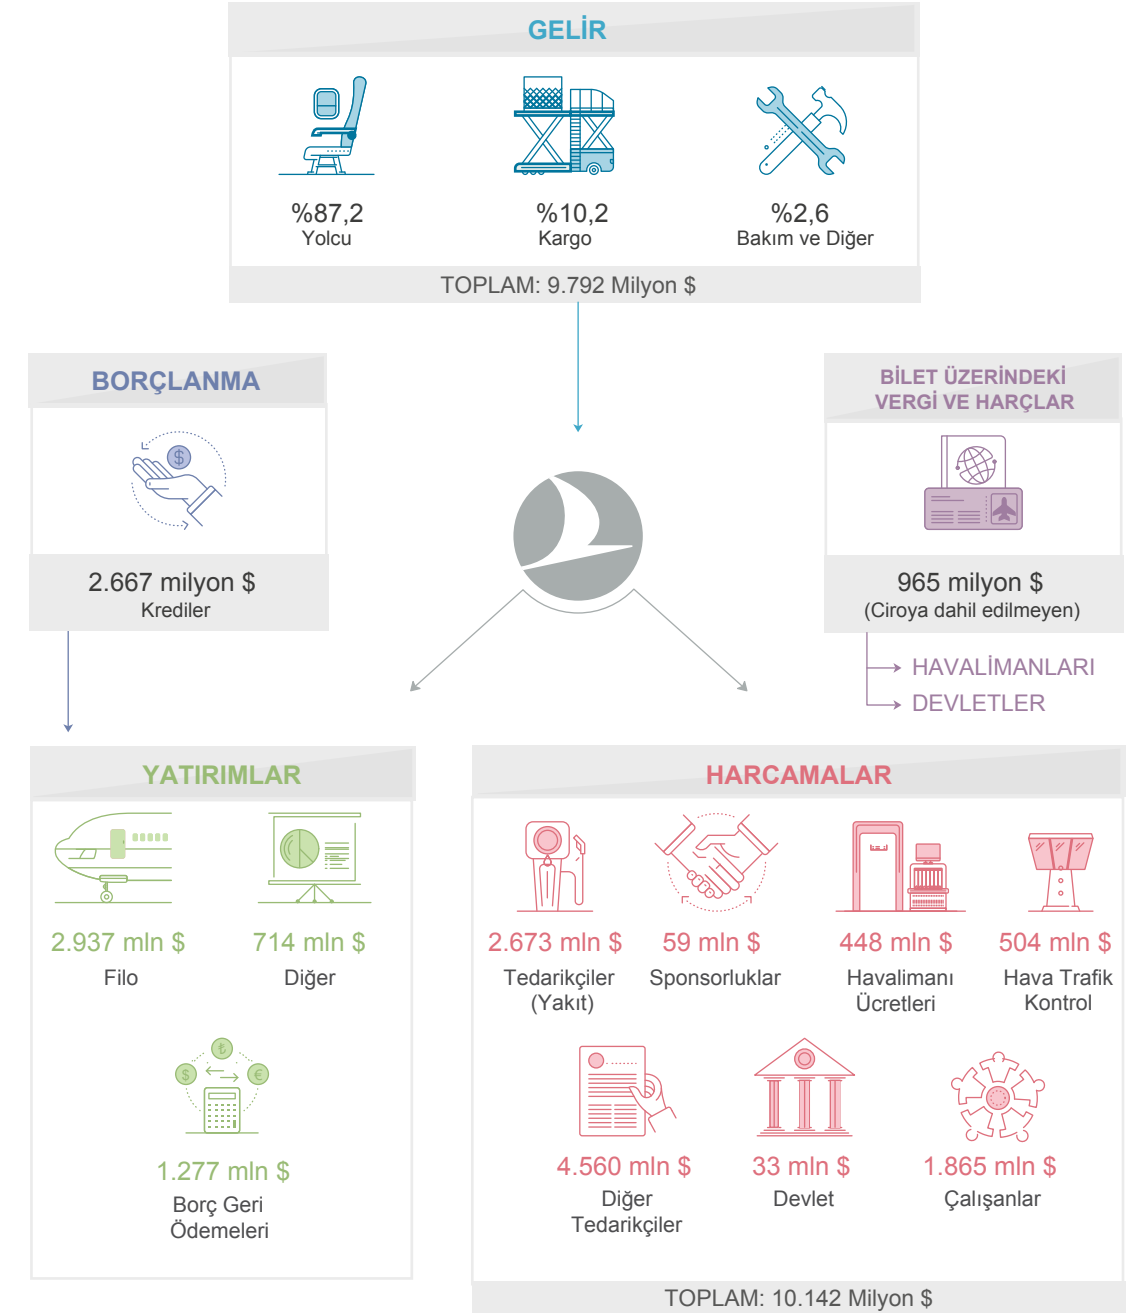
GELİR

%87,2
Yolcu

%10,2
Kargo

%2,6
Bakım ve Diğer

TOPLAM: 9.792 Milyon $

BORÇLANMA

2.667 milyon $
Krediler

BİLET ÜZERİNDEKİ VERGİ VE HARÇLAR

965 milyon $
(Ciroya dahil edilmeyen)

HAVALİMANLARI
DEVLETLER

YATIRIMLAR

2.937 mln $
Filo

714 mln $
Diğer

1.277 mln $
Borç Geri Ödemeleri

HARCAMALAR

2.673 mln $
Tedarikçiler (Yakıt)

59 mln $
Sponsorluklar

448 mln $
Havalimanı Ücretleri

504 mln $
Hava Trafik Kontrol

4.560 mln $
Diğer Tedarikçiler

33 mln $
Devlet

1.865 mln $
Çalışanlar

TOPLAM: 10.142 Milyon $